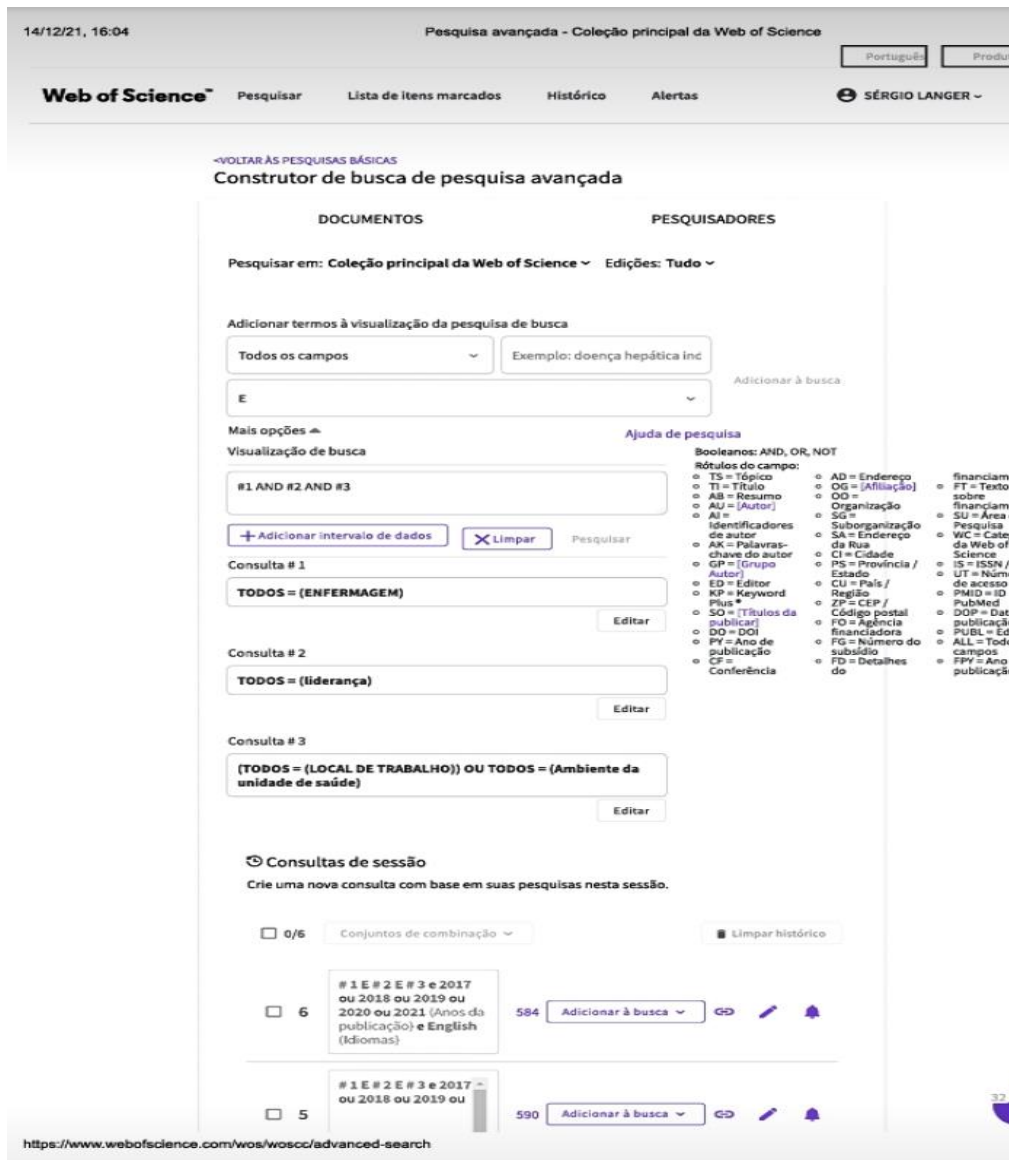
14/12/21, 16:04

Pesquisa avançada - Coleção principal da Web of Science

Português Produ

Web of Science™ Pesquisar Lista de itens marcados Histórico Alertas SÉRGIO LANGER

<VOLTAR ÀS PESQUISAS BÁSICAS

Construtor de busca de pesquisa avançada

DOCUMENTOS PESQUISADORES

Pesquisar em: Coleção principal da Web of Science Edições: Tudo

Adicionar termos à visualização da pesquisa de busca

Todos os campos

Exemplo: doença hepática inc

Adicionar à busca

E

Mais opções

Ajuda de pesquisa

Visualização de busca

#1 AND #2 AND #3

+ Adicionar intervalo de dados

Limpar

Pesquisar

Booleanos: AND, OR, NOT
Rótulos do campo:
TS = Tópico
TI = Título
AB = Resumo
AU = [Autor]
AI = Identificadores de autor
AK = Palavras-chave do autor
GP = [Grupo Autor]
ED = Editor
KP = Keyword Plus®
SO = [Títulos da publicar]
DO = DOI
PY = Ano de publicação
CF = Conferência
AD = Endereço
OG = [Afiliação]
OO = Organização
SG = Suborganização
SA = Endereço da Rua
CI = Cidade
PS = Província / Estado
CU = País / Região
ZP = CEP / Código postal
FO = Agência financiadora
FG = Número do subsídio
FD = Detalhes do
financiam
FT = Texto sobre financiam
SU = Área Pesquisa
WC = Cate da Web of Science
IS = ISSN /
UT = Núm de acesso
PMID = ID PubMed
DOP = Dat publicação
PUBL = Ed
ALL = Todo campos
FPY = Ano publicação

Consulta # 1

TODOS = (ENFERMAGEM)

Editar

Consulta # 2

TODOS = (liderança)

Editar

Consulta # 3

(TODOS = (LOCAL DE TRABALHO)) OU TODOS = (Ambiente da unidade de saúde)

Editar

Consultas de sessão

Crie uma nova consulta com base em suas pesquisas nesta sessão.

0/6 Conjuntos de combinação

Limpar histórico

6 # 1 E # 2 E # 3 e 2017 ou 2018 ou 2019 ou 2020 ou 2021 (Anos da publicação) e English (Idiomas) 584 Adicionar à busca

5 # 1 E # 2 E # 3 e 2017 ou 2018 ou 2019 ou 590 Adicionar à busca

32

https://www.webofscience.com/wos/woscc/advanced-search